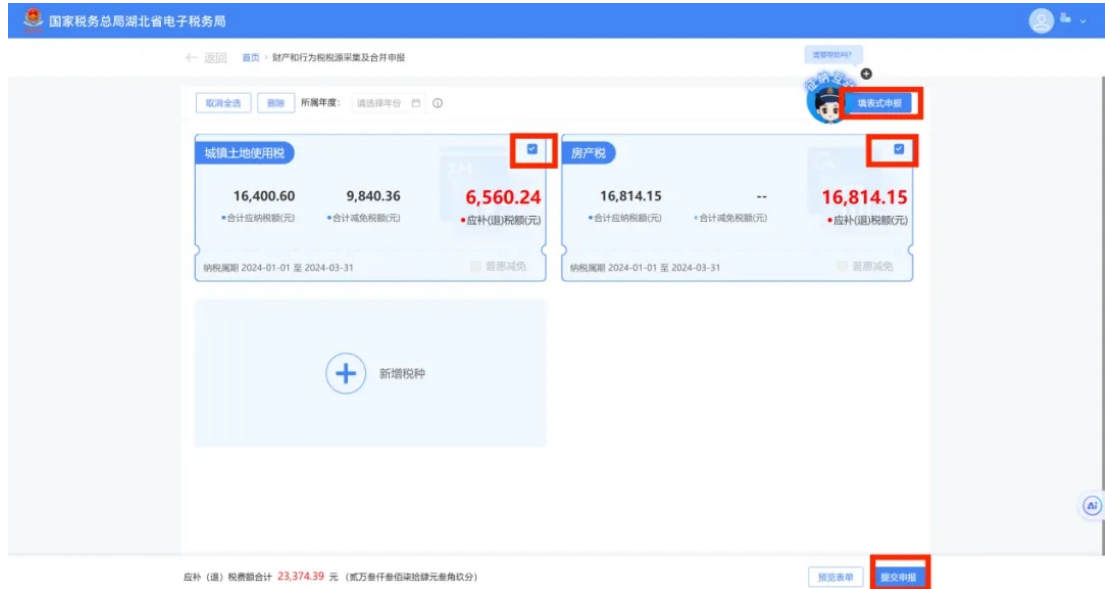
国家税务总局湖北省电子税务局

← 返回 首页 › 财产和行为税税源采集及合并申报

需要帮助吗?

取消全选 删除 所属年度: 请选择年份

填表式申报

城镇土地使用税

16,400.60
•合计应纳税额(元)

9,840.36
•合计减免税额(元)

6,560.24
•应补(退)税额(元)

纳税属期 2024-01-01 至 2024-03-31 普惠减免

房产税

16,814.15
•合计应纳税额(元)

--
•合计减免税额(元)

16,814.15
•应补(退)税额(元)

纳税属期 2024-01-01 至 2024-03-31 普惠减免

新增税种

应补（退）税费额合计 23,374.39 元 （贰万叁仟叁佰柒拾肆元叁角玖分）

预览表单 提交申报